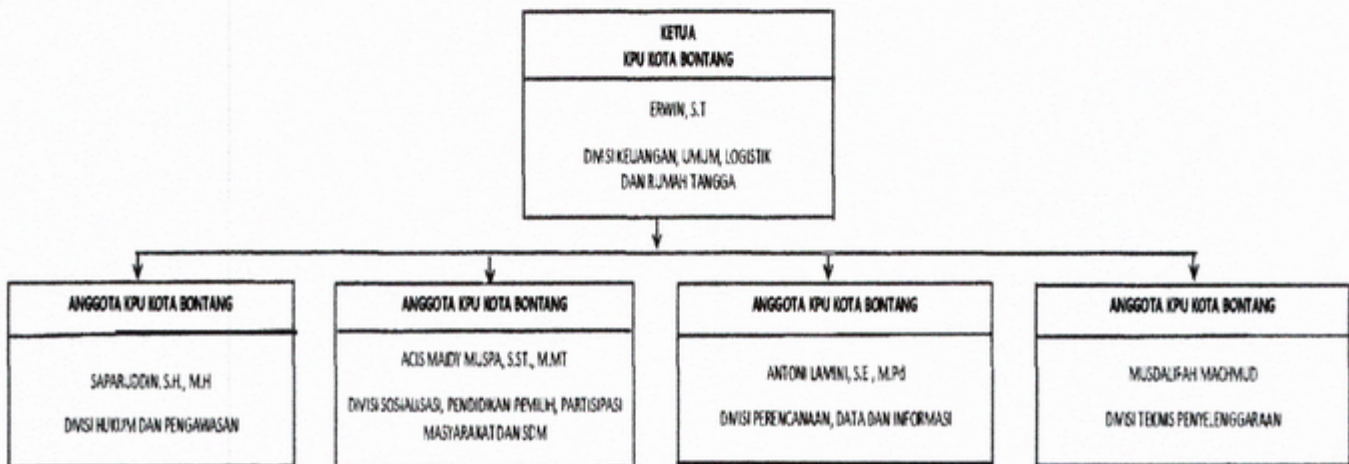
KETUA
KPU KOTA BONTANG

ERWIN, S.T

DIVISI KEUANGAN, UMUM, LOGISTIK DAN RUMAH TANGGA

ANGGOTA KPU KOTA BONTANG

SAPARUDIN, S.H., M.H

DIVISI HUKUM DAN PENGAWASAN

ANGGOTA KPU KOTA BONTANG

AGIS MAIDY MUSPA, S.ST., M.MT

DIVISI SOSIALISASI, PENDIDIKAN PEMILIH, PARTISIPASI MASYARAKAT DAN SDM

ANGGOTA KPU KOTA BONTANG

ANTONI LAMINI, S.E., M.Pd

DIVISI PERENCANAAN, DATA DAN INFORMASI

ANGGOTA KPU KOTA BONTANG

MUSDALIFAH MACHMUD

DIVISI TEKNIS PENYELENGGARAAN